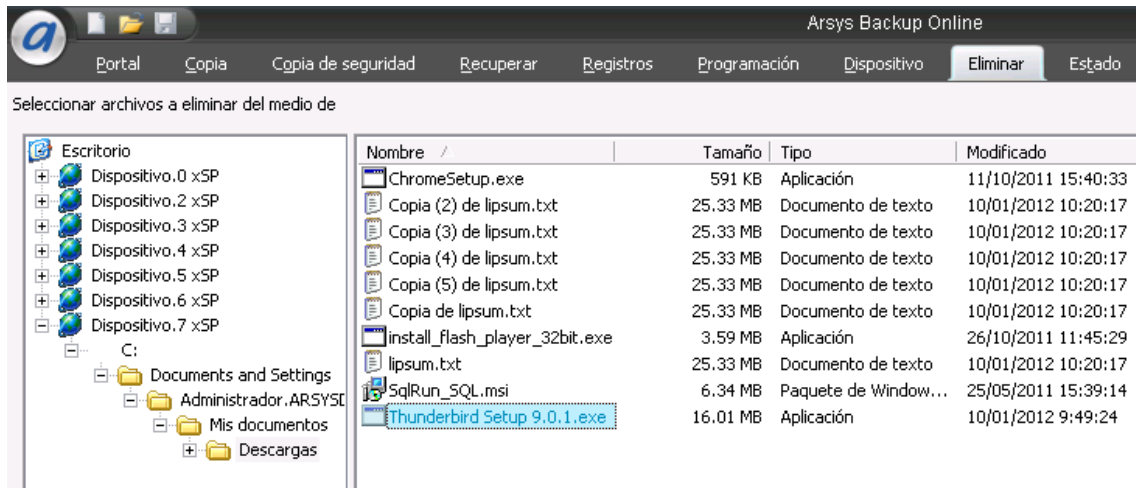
Arsys Backup Online

Portal Copia Copia de seguridad Recuperar Registros Programación Dispositivo Eliminar Estado

Seleccionar archivos a eliminar del medio de

Escritorio
Dispositivo.0 xSP
Dispositivo.2 xSP
Dispositivo.3 xSP
Dispositivo.4 xSP
Dispositivo.5 xSP
Dispositivo.6 xSP
Dispositivo.7 xSP
C:
Documents and Settings
Administrador.ARSYSD
Mis documentos
Descargas

| Nombre | Tamaño | Tipo | Modificado |
|---|---|---|---|
| ChromeSetup.exe | 591 KB | Aplicación | 11/10/2011 15:40:33 |
| Copia (2) de lipsum.txt | 25.33 MB | Documento de texto | 10/01/2012 10:20:17 |
| Copia (3) de lipsum.txt | 25.33 MB | Documento de texto | 10/01/2012 10:20:17 |
| Copia (4) de lipsum.txt | 25.33 MB | Documento de texto | 10/01/2012 10:20:17 |
| Copia (5) de lipsum.txt | 25.33 MB | Documento de texto | 10/01/2012 10:20:17 |
| Copia de lipsum.txt | 25.33 MB | Documento de texto | 10/01/2012 10:20:17 |
| install_flash_player_32bit.exe | 3.59 MB | Aplicación | 26/10/2011 11:45:29 |
| lipsum.txt | 25.33 MB | Documento de texto | 10/01/2012 10:20:17 |
| SqlRun_SQL.msi | 6.34 MB | Paquete de Window... | 25/05/2011 15:39:14 |
| Thunderbird Setup 9.0.1.exe | 16.01 MB | Aplicación | 10/01/2012 9:49:24 |